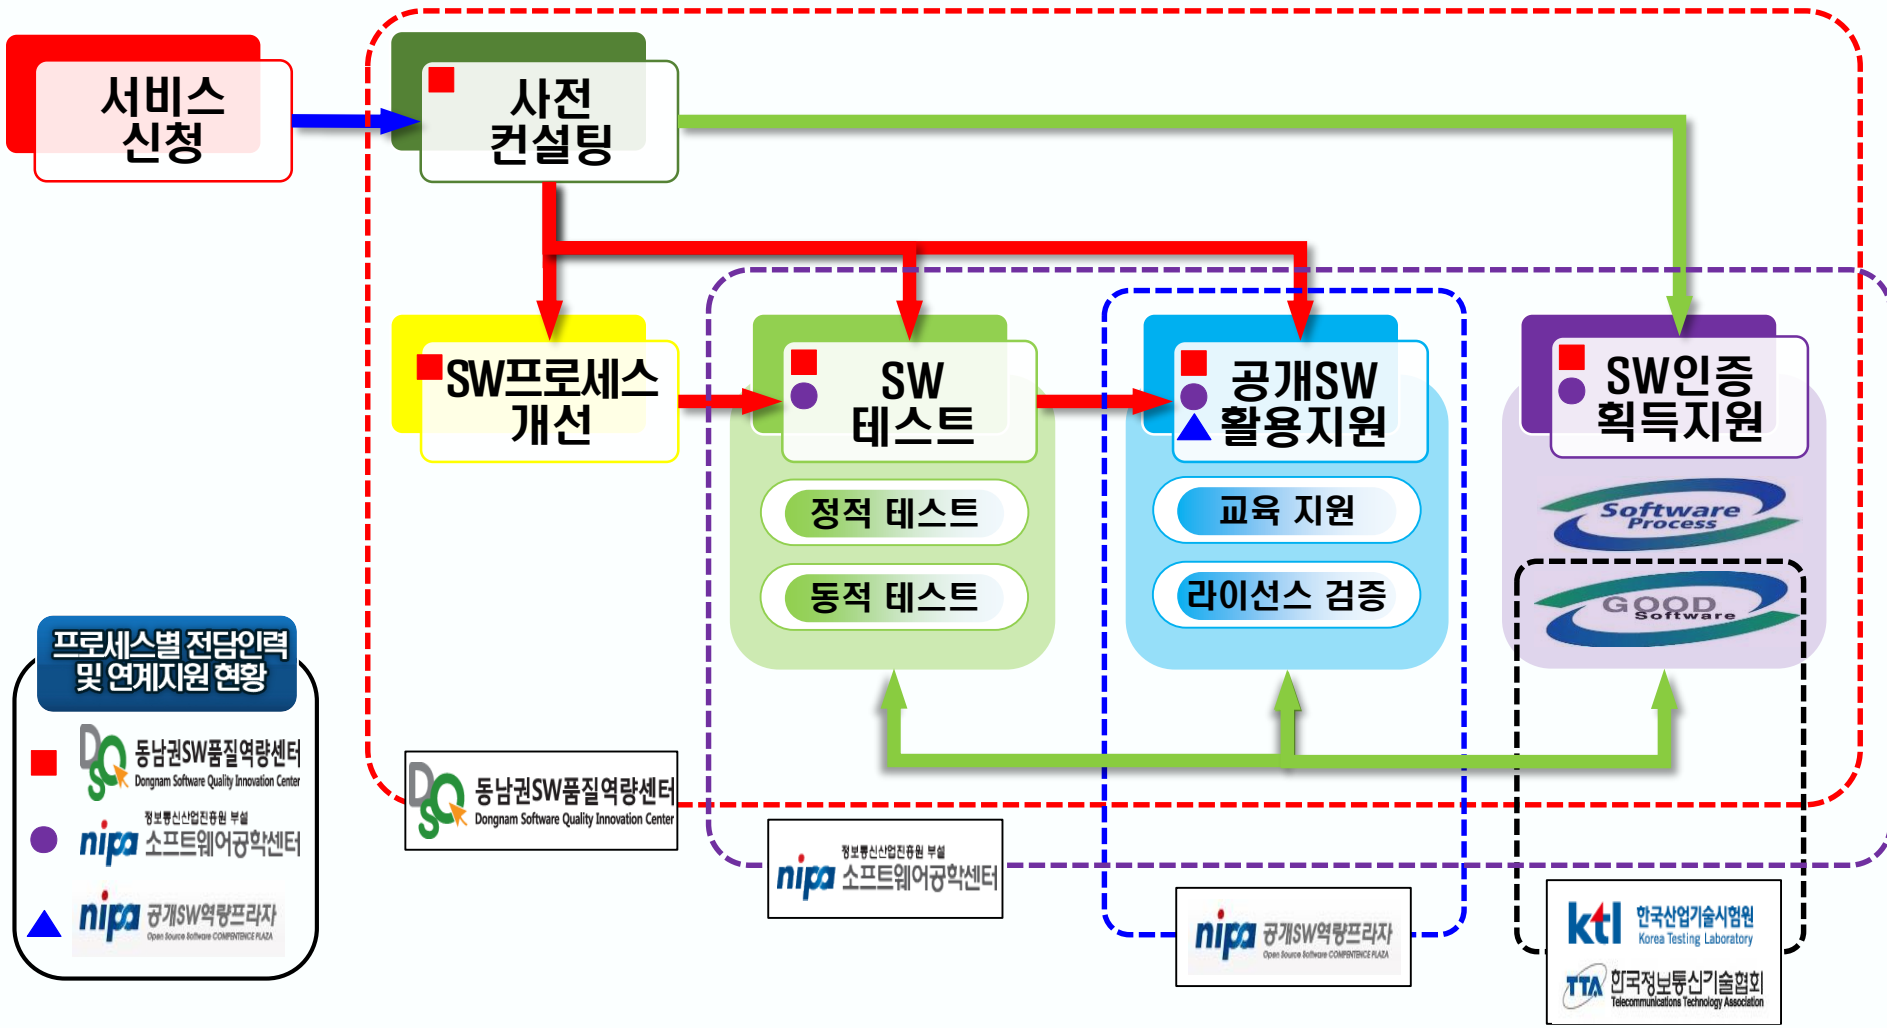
서비스 신청

사전 컨설팅

SW프로세스 개선

SW 테스트

정적 테스트

동적 테스트

공개SW 활용지원

교육 지원

라이선스 검증

SW인증 획득지원

Software Process

GOOD Software

프로세스별 전담인력 및 연계지원 현황

DSQ 동남권SW품질역량센터 Dongnam Software Quality Innovation Center

정보통신산업진흥원 부설 nipa 소프트웨어공학센터

nipa 공개SW역량프라자 Open Source Software COMPETENCE PLAZA

DSQ 동남권SW품질역량센터 Dongnam Software Quality Innovation Center

정보통신산업진흥원 부설 nipa 소프트웨어공학센터

nipa 공개SW역량프라자 Open Source Software COMPETENCE PLAZA

ktl 한국산업기술시험원 Korea Testing Laboratory

TTA 한국정보통신기술협회 Telecommunications Technology Association